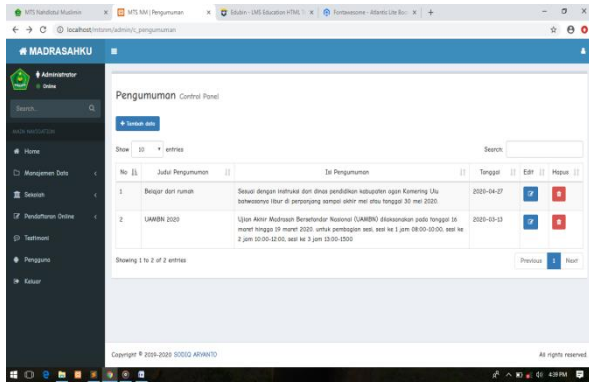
MTS Nahdlatul Muslimin × | MTS NM | Pengumuman × | Sdulen - LMS Education HTML × | Fontawesome - Atlantis Lite Boo × | +

localhost/mtsnm/admin/c_pengumuman

MADRASAHKU

Administrator
Online

Search...

MAIN NAVIGATION

Home

Manajemen Data

Sekolah

Pendaftaran Online

Testimoni

Pengguna

Keluar

Pengumuman Control Panel

+ Tambah data

Show 10 entries

Search:

| No | Judul Pengumuman | Isi Pengumuman | Tanggal | Edit | Hapus |
|---|---|---|---|---|---|
| 1 | Belajar dari rumah | Sesuai dengan instruksi dari dinas pendidikan kabupaten ogan Komering Ulu bahwasanya libur di perpanjang sampai akhir mei atau tanggal 30 mei 2020. | 2020-04-27 | | |
| 2 | UAMBN 2020 | Ujian Akhir Madrasah Berstandar Nasional (UAMBN) dilaksanakan pada tanggal 16 maret hingga 19 maret 2020. untuk pembagian sesi, sesi ke 1 jam 08:00-10:00, sesi ke 2 jam 10:00-12:00, sesi ke 3 jam 13:00-1500 | 2020-03-13 | | |

Showing 1 to 2 of 2 entries

Previous 1 Next

Copyright © 2019-2020 SODIQ ARYANTO

All rights reserved.

4:39 PM